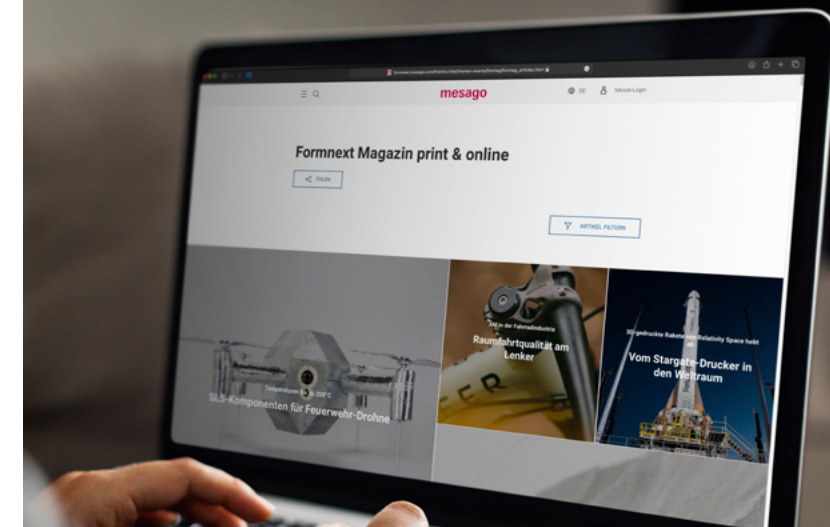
mesago

DE Messe-Login

Formnext Magazin print & online

TEILEN

ARTIKEL FILTERN

Temperaturen bis 200°C

SLS-Komponenten für Feuerwehr-Drohne

AM in der Fahrradindustrie

Raumfahrtqualität am Lenker

3D-gedruckte Rakete von Relativity Space hebt ab

Vom Stargate-Drucker in den Weltraum